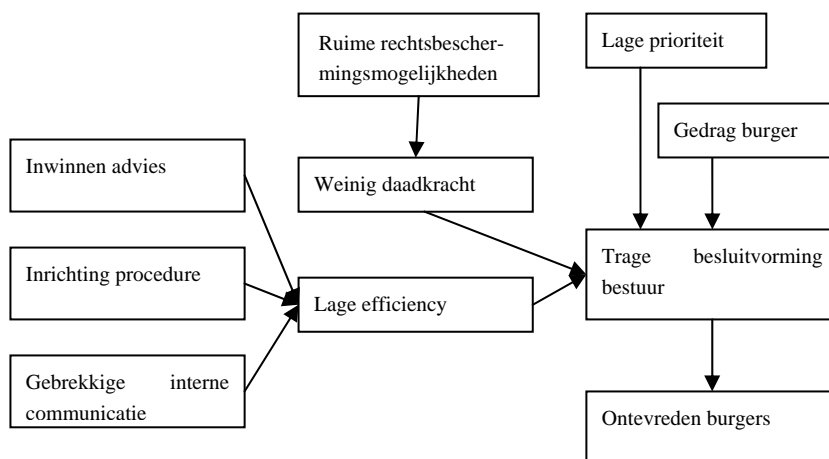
Ruime rechtsbeschermingsmogelijkheden

Lage prioriteit

Gedrag burger

Inwinnen advies

Weinig daadkracht

Inrichting procedure

Lage efficiency

Trage besluitvorming bestuur

Gebrekkige interne communicatie

Ontevreden burgers